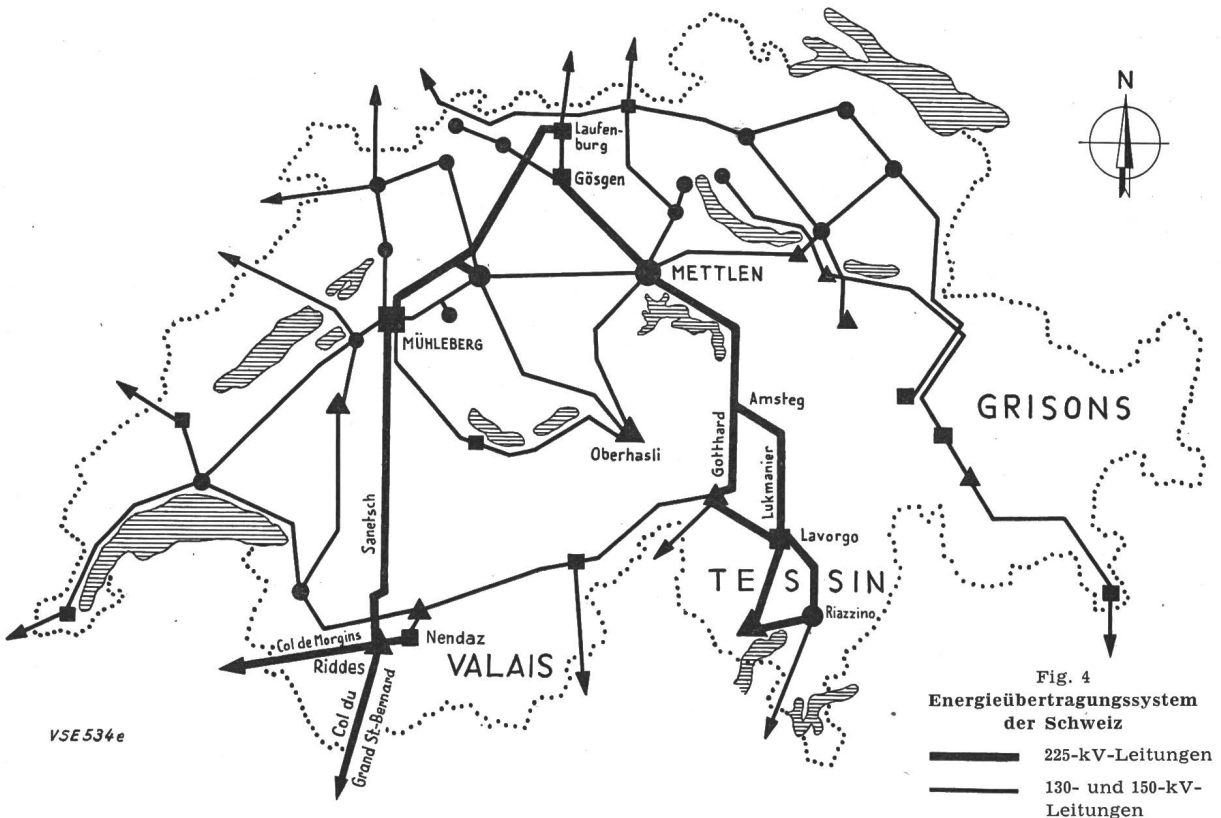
N

Laufenburg

Gösgen

METTLEN

MÜHLEBERG

Amsteg

GRISONS

Oberhasli

Gotthard

Lukmanier

Lavorgo

TESSIN

Riazzino

Sanetsch

Col de Morgins

Nendaz

Riddes

VALAIS

Col du Grand St-Bernard

VSE 534 e

Fig. 4
Energieübertragungssystem der Schweiz

225-kV-Leitungen

130- und 150-kV-Leitungen